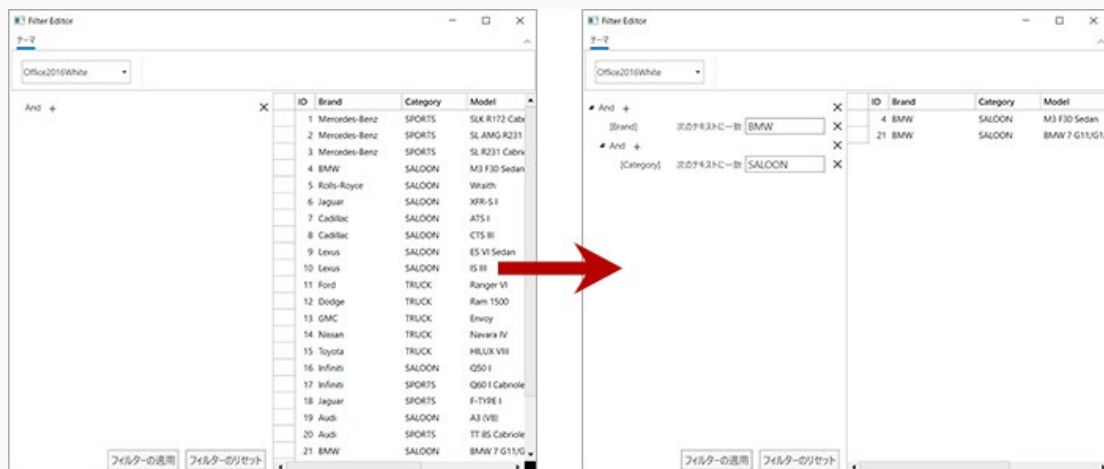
Filter Editor
テーマ
Office2016White
And +
フィルターの適用 フィルターのリセット

| ID | Brand | Category | Model |
|---|---|---|---|
| 1 | Mercedes-Benz | SPORTS | SLK R172 Cab |
| 2 | Mercedes-Benz | SPORTS | SL AMG R231 |
| 3 | Mercedes-Benz | SPORTS | SL R231 Cabri |
| 4 | BMW | SALOON | M3 F30 Sedan |
| 5 | Rolls-Royce | SALOON | Wraith |
| 6 | Jaguar | SALOON | XFR-S I |
| 7 | Cadillac | SALOON | ATS I |
| 8 | Cadillac | SALOON | CTS III |
| 9 | Lexus | SALOON | ES VI Sedan |
| 10 | Lexus | SALOON | IS III |
| 11 | Ford | TRUCK | Ranger VI |
| 12 | Dodge | TRUCK | Ram 1500 |
| 13 | GMC | TRUCK | Envoy |
| 14 | Nissan | TRUCK | Navara IV |
| 15 | Toyota | TRUCK | HILUX VIII |
| 16 | Infiniti | SPORTS | Q50 I |
| 17 | Infiniti | SPORTS | Q60 I Cabriole |
| 18 | Jaguar | SPORTS | F-TYPE I |
| 19 | Audi | SALOON | A3 (V8) |
| 20 | Audi | SPORTS | TT 8S Cabriole |
| 21 | BMW | SALOON | BMW 7 G11/G |

Filter Editor
テーマ
Office2016White
And +
[Brand] 次のテキストに一致 BMW
And +
[Category] 次のテキストに一致 SALOON
フィルターの適用 フィルターのリセット

| ID | Brand | Category | Model |
|---|---|---|---|
| 4 | BMW | SALOON | M3 F30 Sedan |
| 21 | BMW | SALOON | BMW 7 G11/G1 |